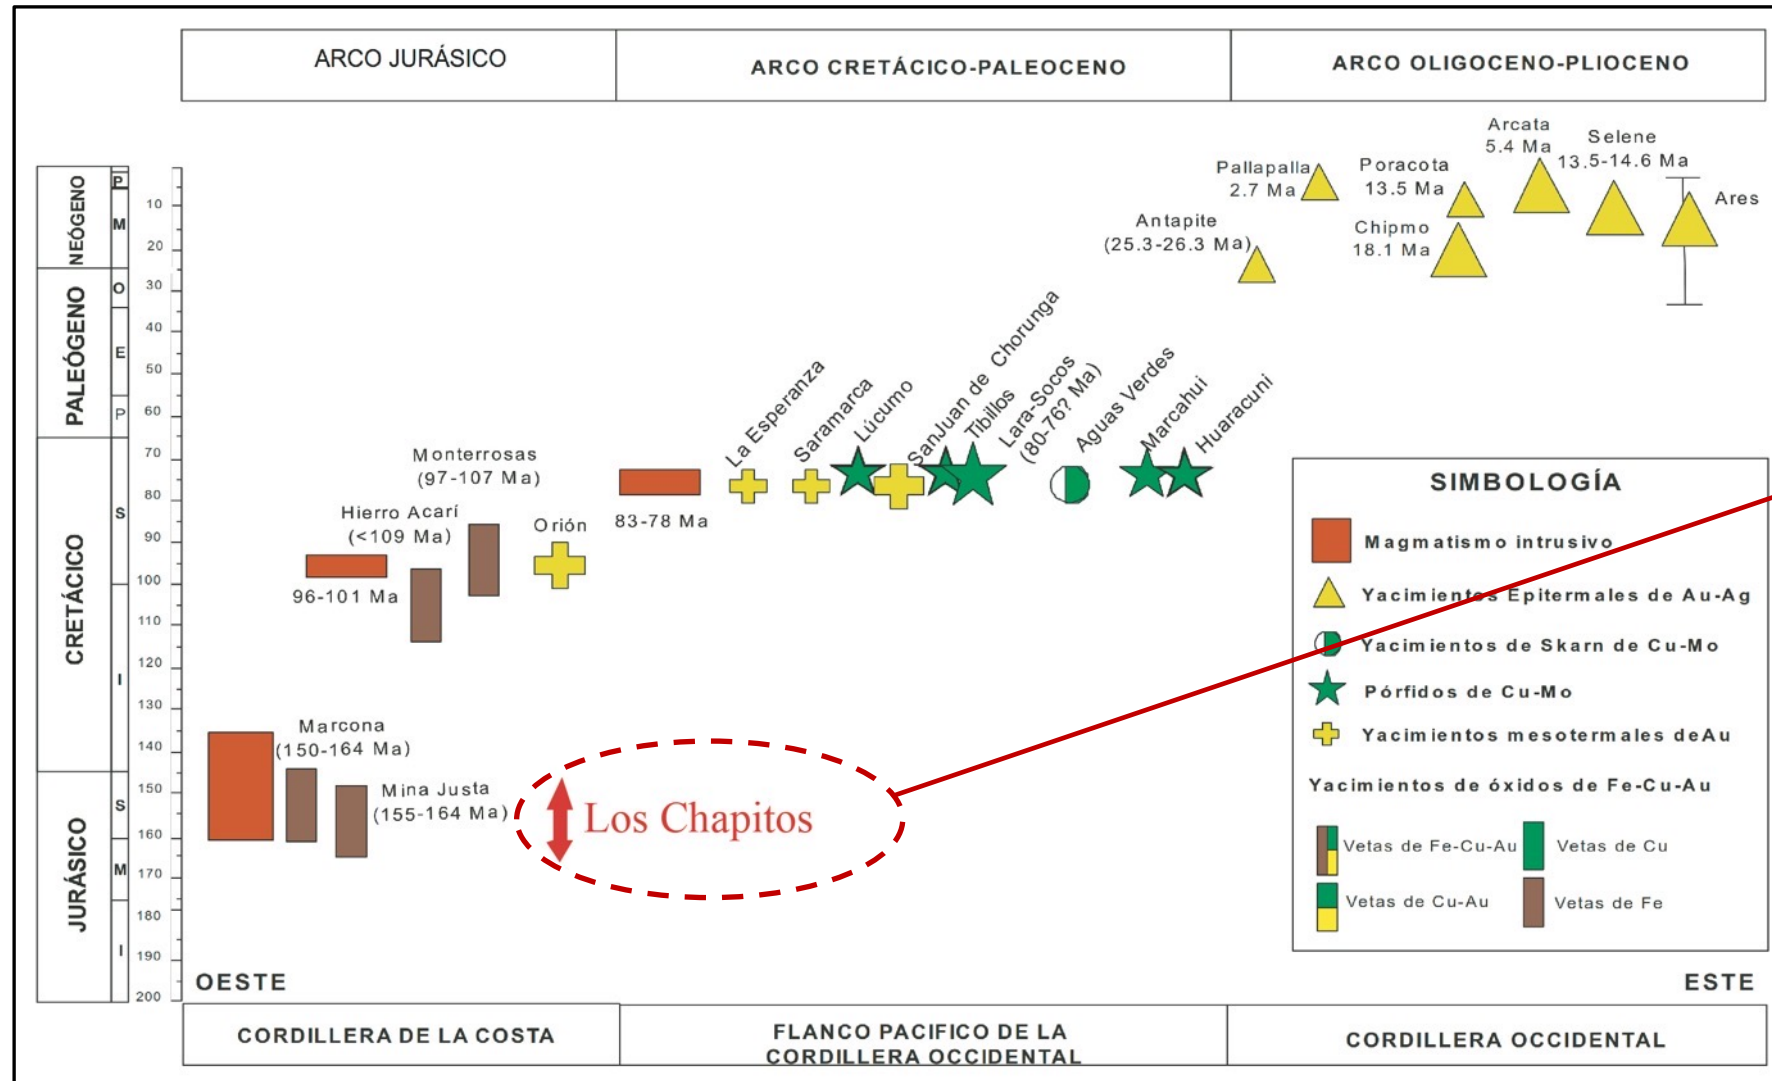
ARCO JURÁSICO | ARCO CRETÁCICO-PALEOCENO | ARCO OLIGOCENO-PLIOCENO

NEÓGENO
PALEÓGENO
CRETÁCICO
JURÁSICO

P
M
O
E
P
S
I
S
M
I

10
20
30
40
50
60
70
80
90
100
110
120
130
140
150
160
170
180
190
200

Pallapalla
2.7 Ma
Poracota
13.5 Ma
Arcata
5.4 Ma
Selene
13.5-14.6 Ma
Ares
Antapite
(25.3-26.3 Ma)
Chipmo
18.1 Ma

La Esperanza
Saramarca
Lúcumo
SanJuan de Chorunga
Tibillos
Lara-Socos
(80-76? Ma)
Aguas Verdes
Marcahui
Huaracuni

Monterrosas
(97-107 Ma)
Hierro Acarí
(<109 Ma)
Orión
83-78 Ma
96-101 Ma

Marcona
(150-164 Ma)
Mina Justa
(155-164 Ma)

Los Chapitos

SIMBOLOGÍA
Magmatismo intrusivo
Yacimientos Epitermales de Au-Ag
Yacimientos de Skarn de Cu-Mo
Pórfidos de Cu-Mo
Yacimientos mesotermales deAu
Yacimientos de óxidos de Fe-Cu-Au
Vetas de Fe-Cu-Au
Vetas de Cu
Vetas de Cu-Au
Vetas de Fe

OESTE
ESTE

CORDILLERA DE LA COSTA | FLANCO PACIFICO DE LA CORDILLERA OCCIDENTAL | CORDILLERA OCCIDENTAL